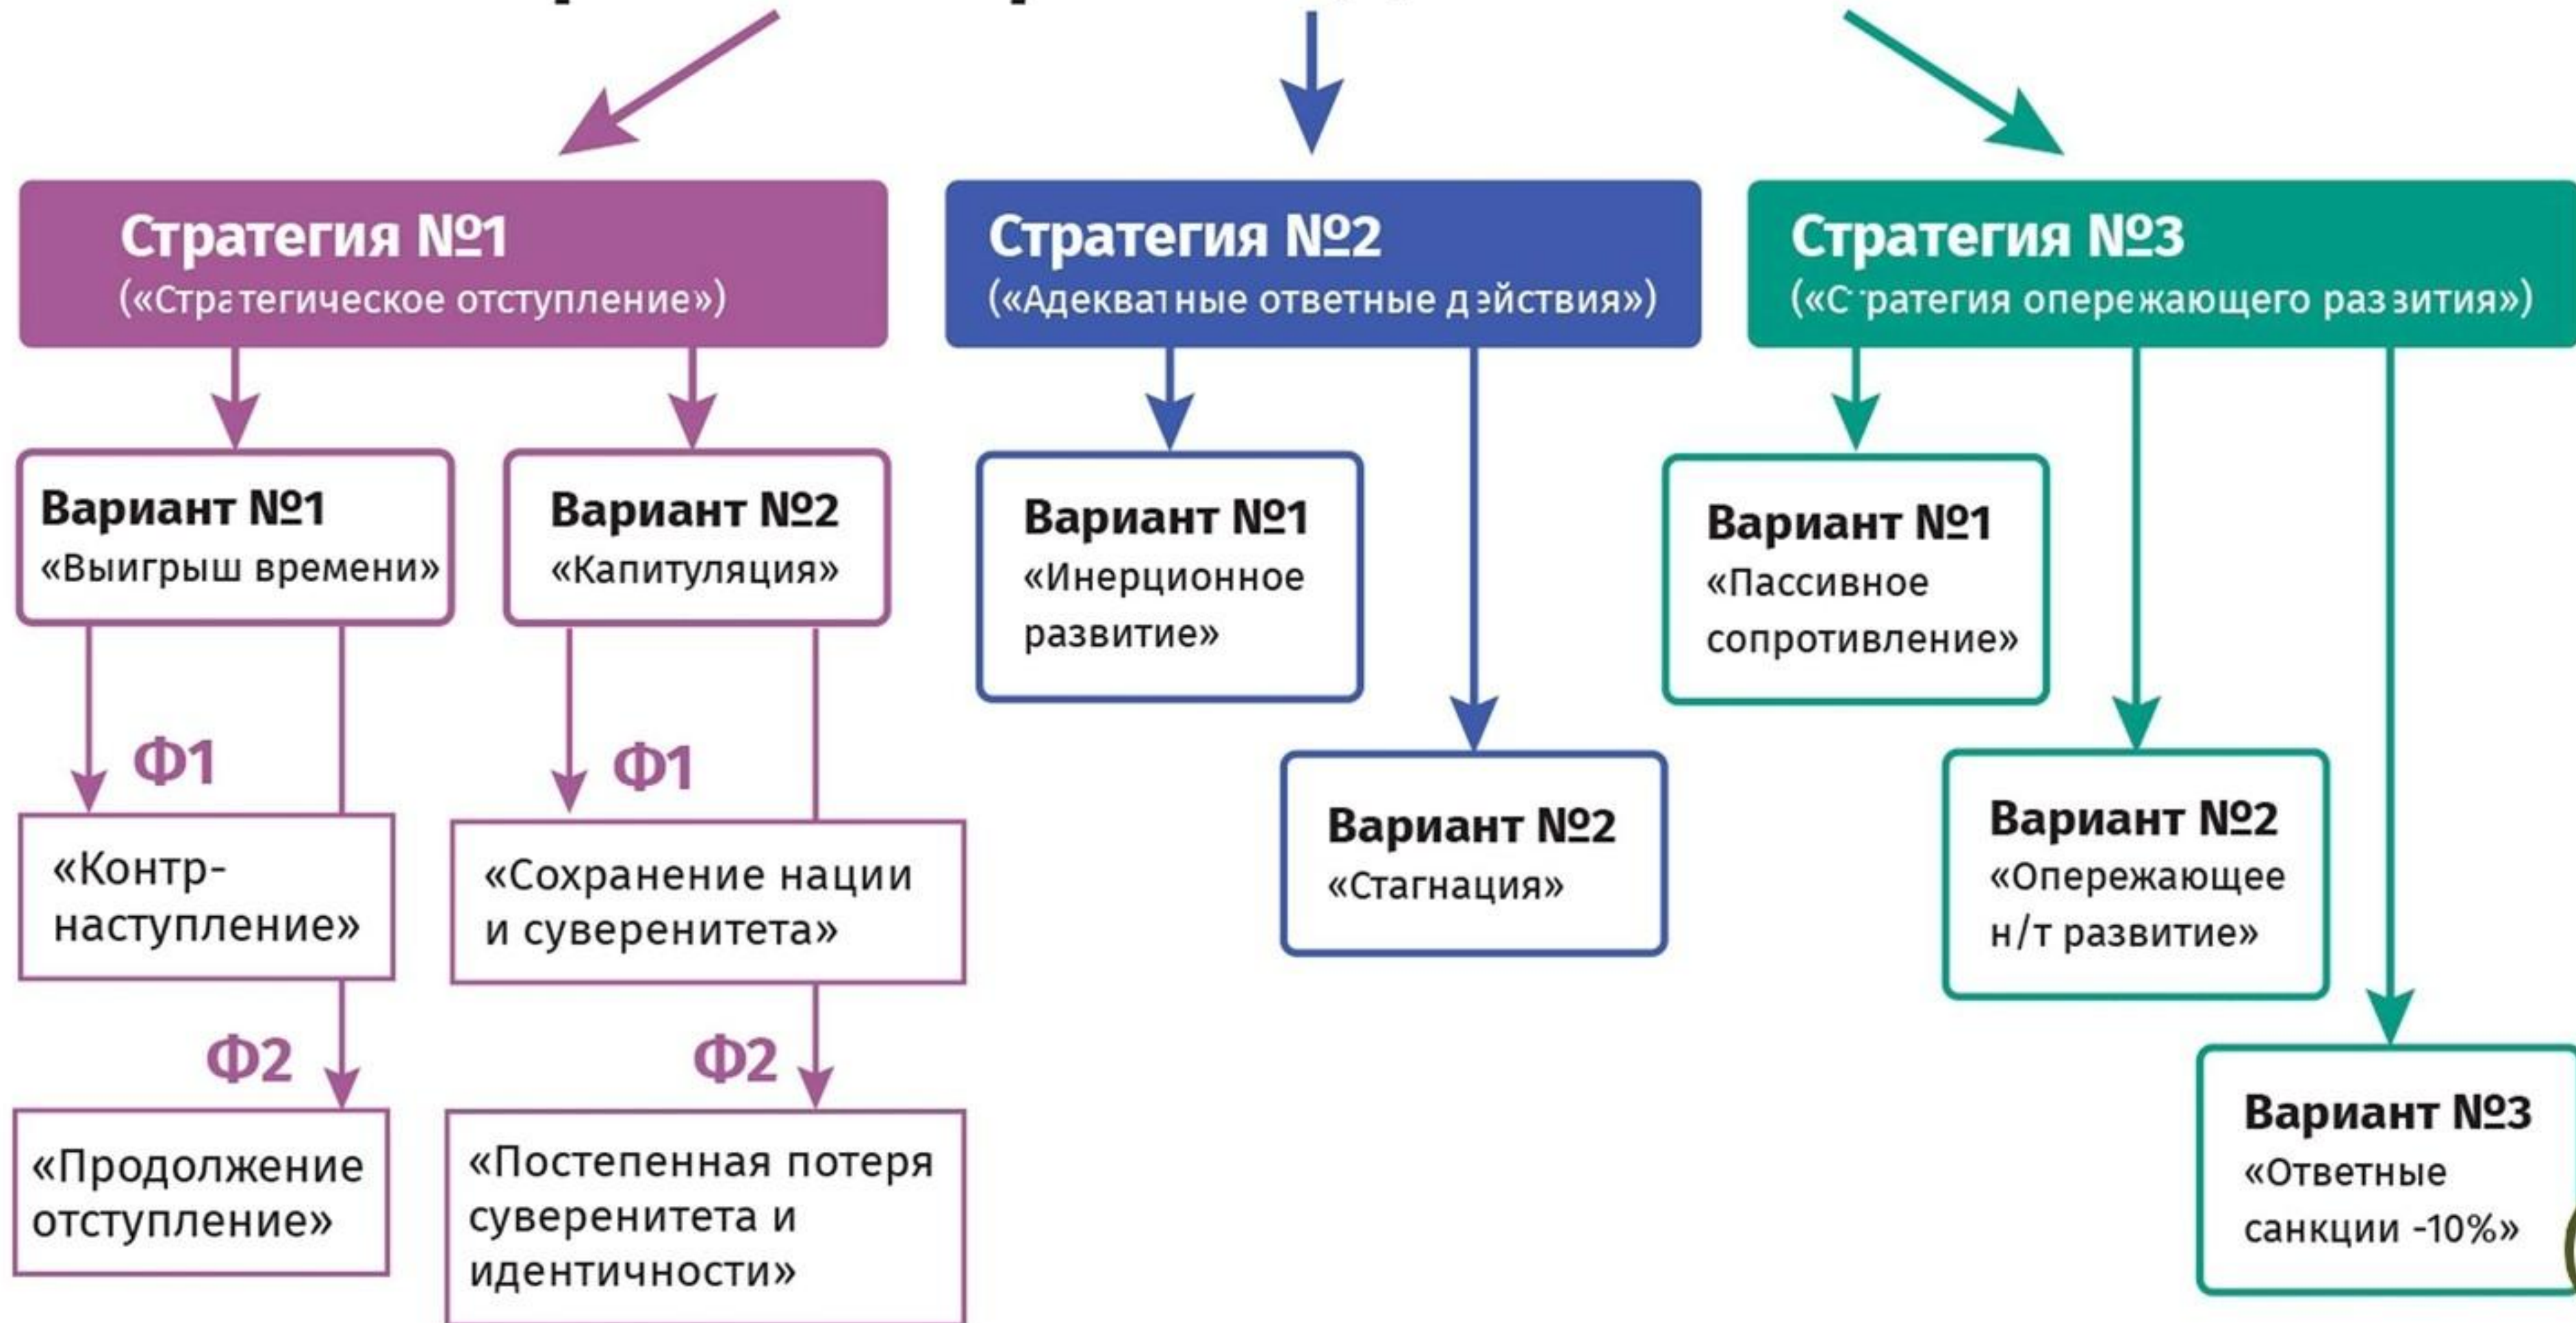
Стратегия №1
(«Стратегическое отступление»)

Стратегия №2
(«Адекватные ответные действия»)

Стратегия №3
(«Стратегия опережающего развития»)

Вариант №1
«Выигрыш времени»

Вариант №2
«Капитуляция»

Вариант №1
«Инерционное развитие»

Вариант №1
«Пассивное сопротивление»

Ф1

Ф1

«Контр-наступление»

«Сохранение нации и суверенитета»

Вариант №2
«Стагнация»

Вариант №2
«Опережающее н/т развитие»

Ф2

Ф2

«Продолжение отступление»

«Постепенная потеря суверенитета и идентичности»

Вариант №3
«Ответные санкции -10%»